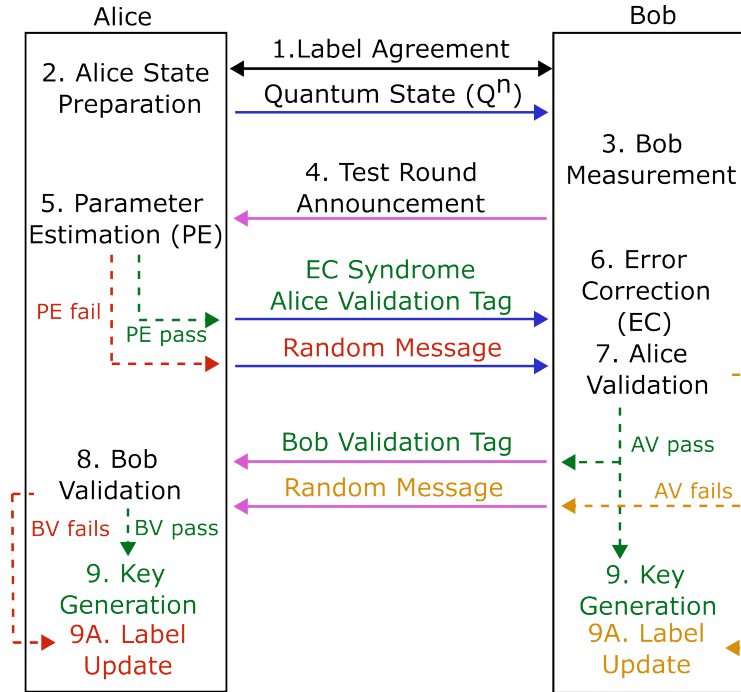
Alice

Bob

1.Label Agreement

2. Alice State Preparation

Quantum State ($Q^n$)

3. Bob Measurement

4. Test Round Announcement

5. Parameter Estimation (PE)

PE fail

PE pass

EC Syndrome

Alice Validation Tag

6. Error Correction (EC)

Random Message

7. Alice Validation

Bob Validation Tag

AV pass

8. Bob Validation

Random Message

AV fails

BV fails

BV pass

9. Key Generation

9A. Label Update

9. Key Generation

9A. Label Update